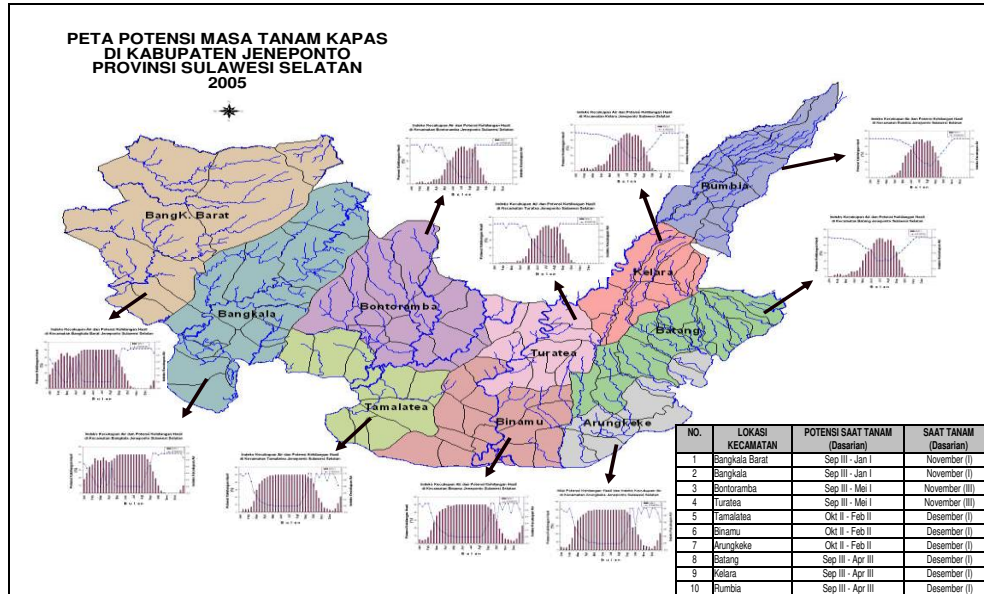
PETA POTENSI MASA TANAM KAPAS
DI KABUPATEN JENEPONTO
PROVINSI SULAWESI SELATAN
2005

BangK. Barat

Bangkala

Bontoramba

Turatea

Kelara

Rumbia

Batang

Tamalatea

Binamu

Arungkeke

| NO. | LOKASI KECAMATAN | POTENSI SAAT TANAM (Dasarian) | SAAT TANAM (Dasarian) |
|---|---|---|---|
| 1 | Bangkala Barat | Sep III - Jan I | November (I) |
| 2 | Bangkala | Sep III - Jan I | November (I) |
| 3 | Bontoramba | Sep III - Mei I | November (III) |
| 4 | Turatea | Sep III - Mei I | November (I) |
| 5 | Tamalatea | Okt II - Feb II | Desember (I) |
| 6 | Binamu | Okt II - Feb II | Desember (I) |
| 7 | Arungkeke | Okt II - Feb II | Desember (I) |
| 8 | Batang | Sep III - Apr III | Desember (I) |
| 9 | Kelara | Sep III - Apr III | Desember (I) |
| 10 | Rumbia | Sep III - Apr III | Desember (I) |

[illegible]